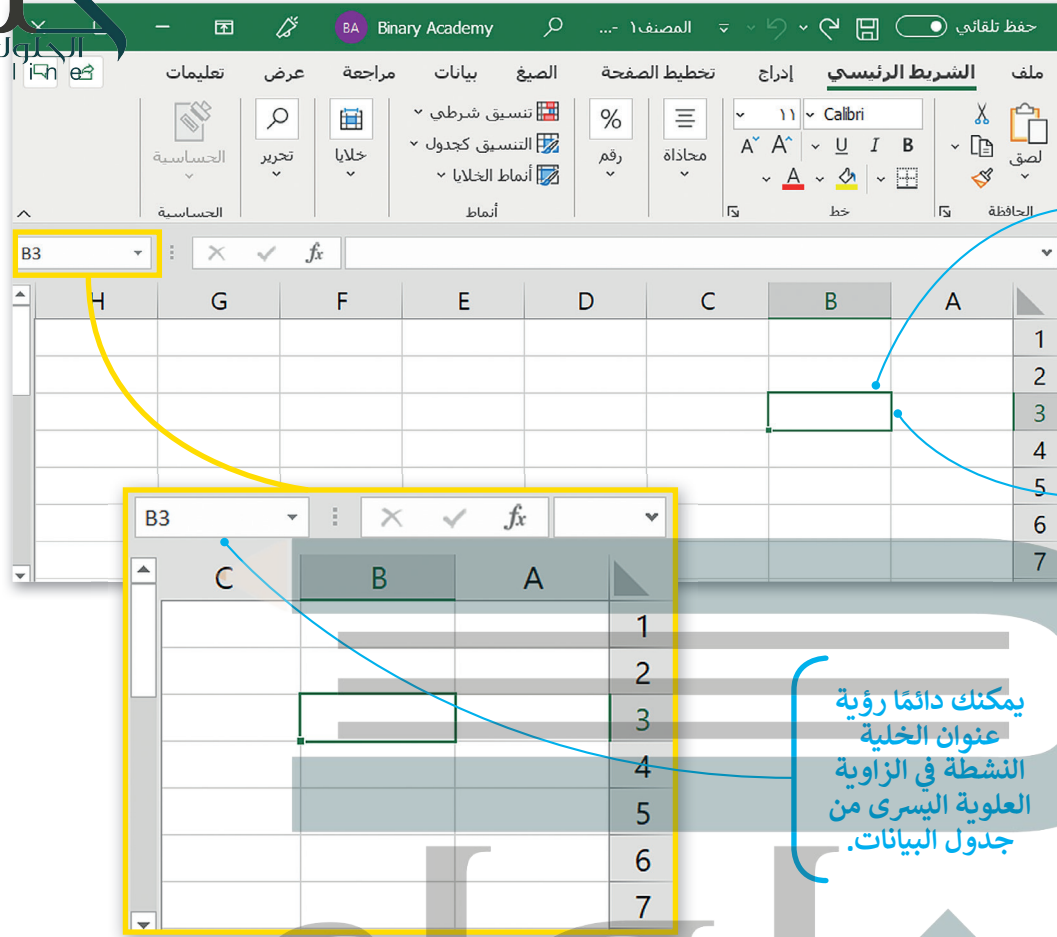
حفظ تلقائي
المصنف١ -...
Binary Academy
BA

ملف
الشريط الرئيسي
إدراج
تخطيط الصفحة
الصيغ
بيانات
مراجعة
عرض
تعليمات

لصق
الحافظة
Calibri
١١
B I U
خط
محاذاة
%
رقم
تنسيق شرطي
التنسيق كجدول
أنماط الخلايا
أنماط
خلايا
تحرير
الحساسية
الحساسية

B3
fx

| | H | G | F | E | D | C | B | A |
|---|---|---|---|---|---|---|---|---|
| 1 | | | | | | | | |
| 2 | | | | | | | | |
| 3 | | | | | | | | |
| 4 | | | | | | | | |
| 5 | | | | | | | | |
| 6 | | | | | | | | |
| 7 | | | | | | | | |

B3
fx

| | C | B | A |
|---|---|---|---|
| 1 | | | |
| 2 | | | |
| 3 | | | |
| 4 | | | |
| 5 | | | |
| 6 | | | |
| 7 | | | |

يمكنك دائمًا رؤية عنوان الخلية النشطة في الزاوية العلوية اليسرى من جدول البيانات.